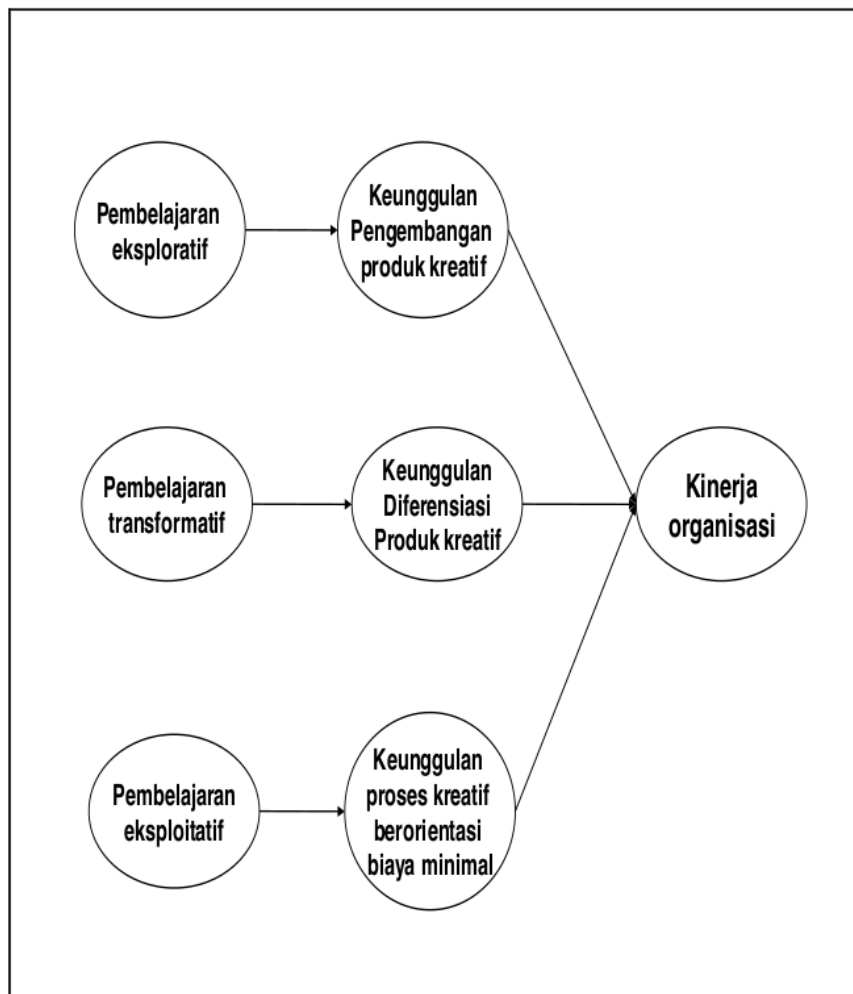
Pembelajaran eksploratif

Keunggulan Pengembangan produk kreatif

Pembelajaran transformatif

Keunggulan Diferensiasi Produk kreatif

Kinerja organisasi

Pembelajaran eksploitatif

Keunggulan proses kreatif berorientasi biaya minimal